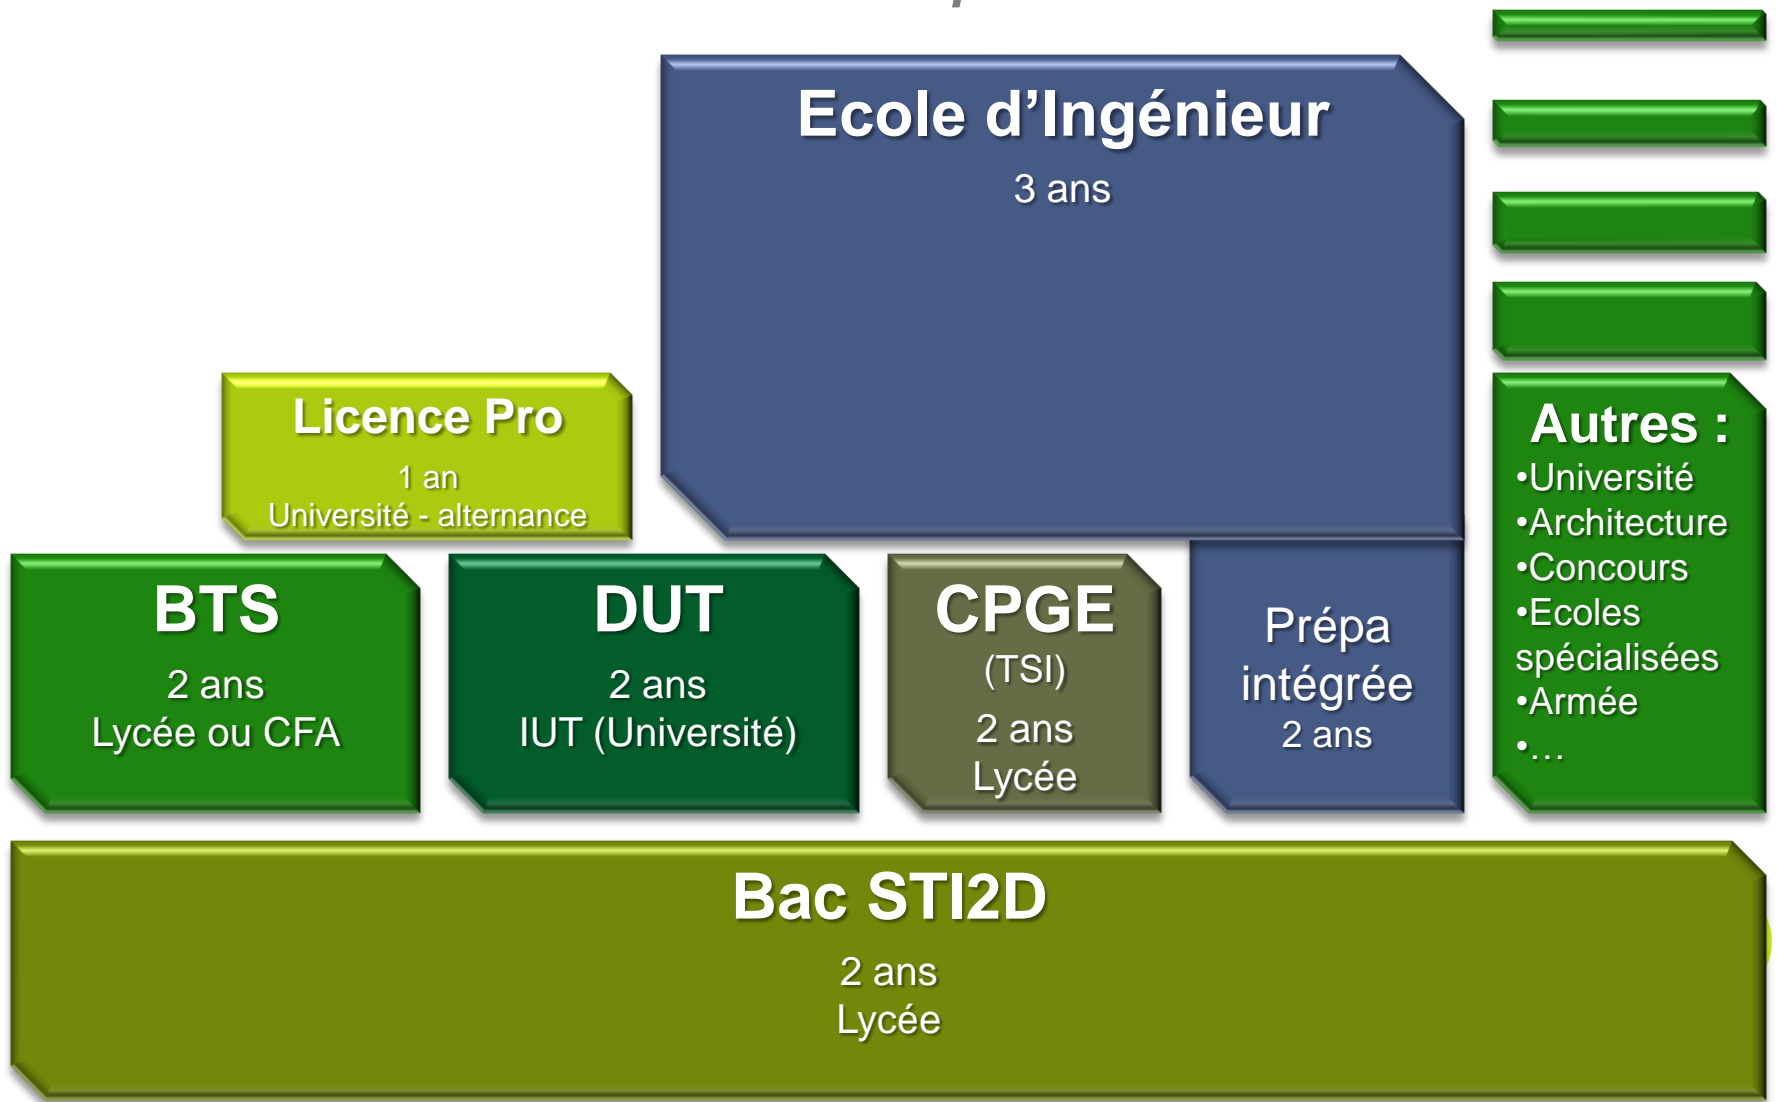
Ecole d’Ingénieur
3 ans

Licence Pro
1 an
Université - alternance

Autres :
•Université
•Architecture
•Concours
•Ecoles spécialisées
•Armée
•…

BTS
2 ans
Lycée ou CFA

DUT
2 ans
IUT (Université)

CPGE
(TSI)
2 ans
Lycée

Prépa intégrée
2 ans

Bac STI2D
2 ans
Lycée